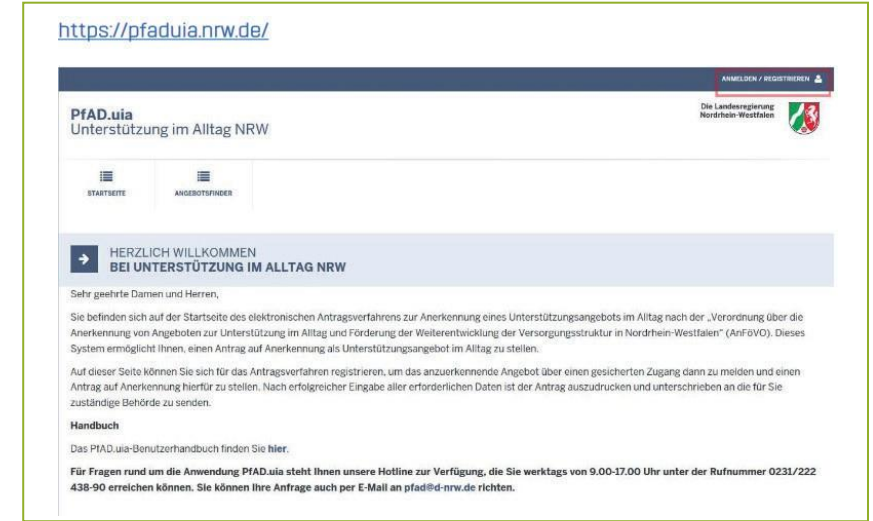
https://pfaduia.nrw.de/

ANMELDEN / REGISTRIEREN

PfAD.uia
Unterstützung im Alltag NRW

Die Landesregierung
Nordrhein-Westfalen

STARTSEITE

ANGEBOTSFINDER

HERZLICH WILLKOMMEN
BEI UNTERSTÜTZUNG IM ALLTAG NRW

Sehr geehrte Damen und Herren,

Sie befinden sich auf der Startseite des elektronischen Antragsverfahrens zur Anerkennung eines Unterstützungsangebots im Alltag nach der „Verordnung über die Anerkennung von Angeboten zur Unterstützung im Alltag und Förderung der Weiterentwicklung der Versorgungsstruktur in Nordrhein-Westfalen" (AnFöVO). Dieses System ermöglicht Ihnen, einen Antrag auf Anerkennung als Unterstützungsangebot im Alltag zu stellen.

Auf dieser Seite können Sie sich für das Antragsverfahren registrieren, um das anzuerkennende Angebot über einen gesicherten Zugang dann zu melden und einen Antrag auf Anerkennung hierfür zu stellen. Nach erfolgreicher Eingabe aller erforderlichen Daten ist der Antrag auszudrucken und unterschrieben an die für Sie zuständige Behörde zu senden.

Handbuch

Das PfAD.uia-Benutzerhandbuch finden Sie hier.

Für Fragen rund um die Anwendung PfAD.uia steht Ihnen unsere Hotline zur Verfügung, die Sie werktags von 9.00-17.00 Uhr unter der Rufnummer 0231/222 438-90 erreichen können. Sie können Ihre Anfrage auch per E-Mail an pfad@d-nrw.de richten.